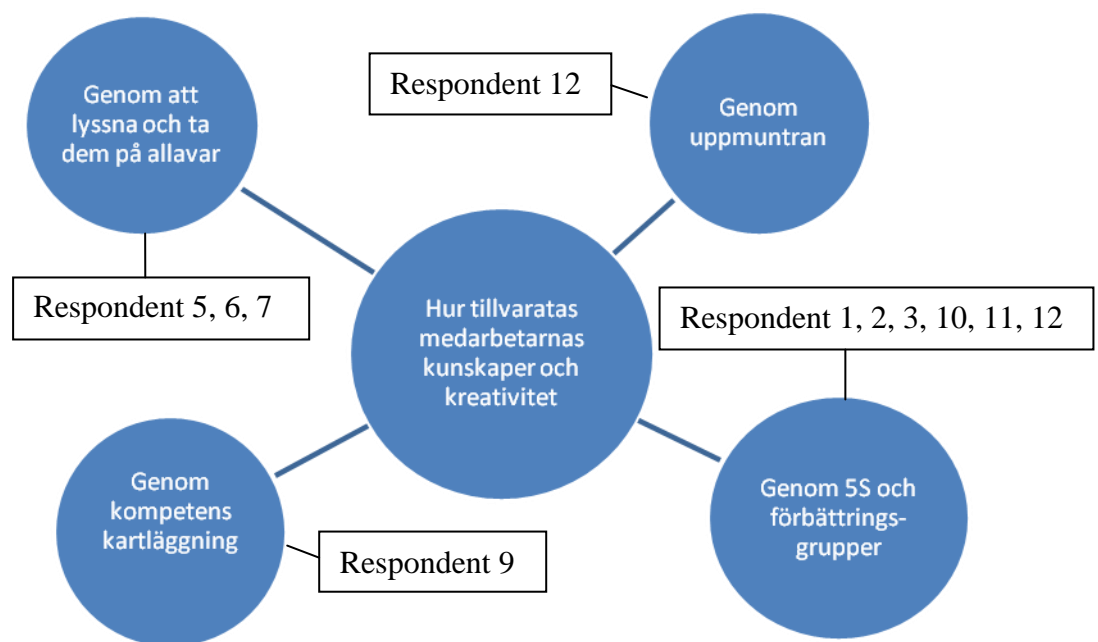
Genom att lyssna och ta dem på allavar

Respondent 12

Genom uppmuntran

Respondent 5, 6, 7

Hur tillvaratas medarbetarnas kunskaper och kreativitet

Respondent 1, 2, 3, 10, 11, 12

Genom kompetens kartläggning

Respondent 9

Genom 5S och förbättrings-grupper